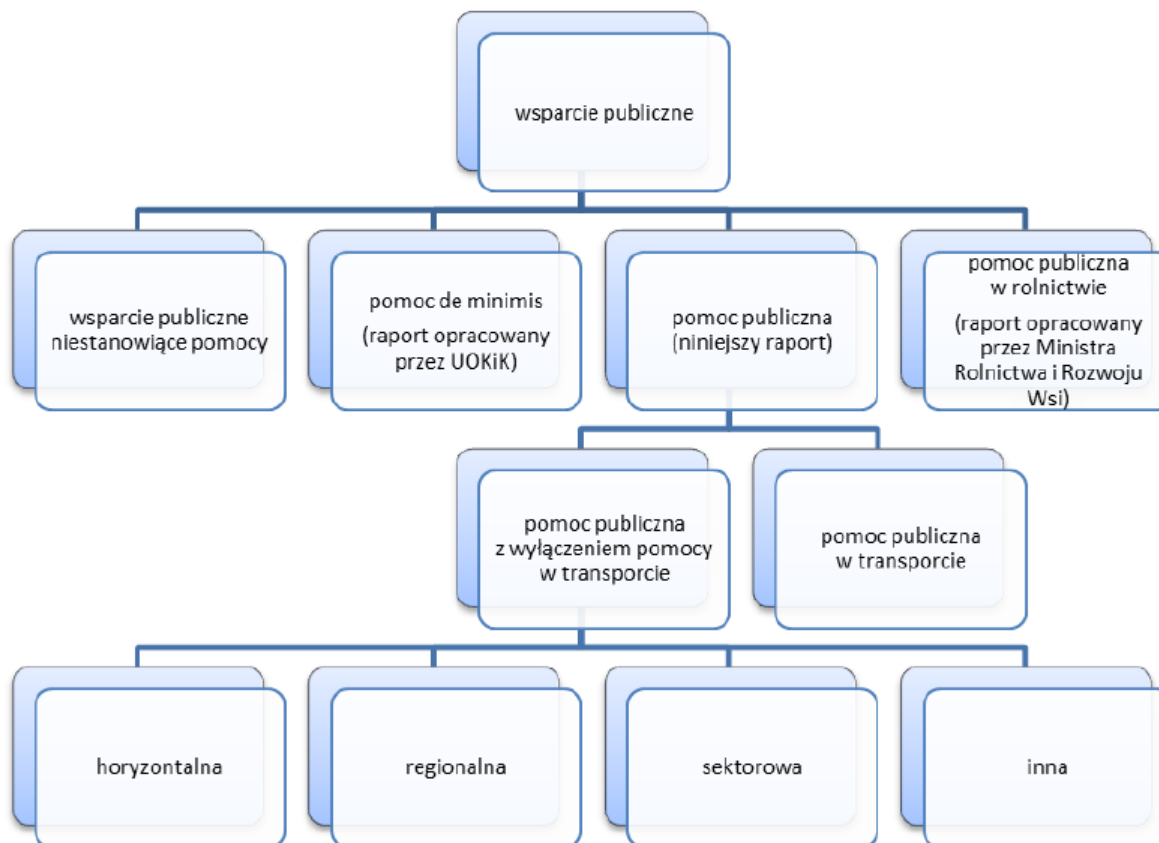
wsparcie publiczne

wsparcie publiczne niestanowiące pomocy

pomoc de minimis

(raport opracowany przez UOKiK)

pomoc publiczna (niniejszy raport)

pomoc publiczna w rolnictwie

(raport opracowany przez Ministra Rolnictwa i Rozwoju Wsi)

pomoc publiczna z wyłączeniem pomocy w transporcie

pomoc publiczna w transporcie

horyzontalna

regionalna

sektorowa

inna